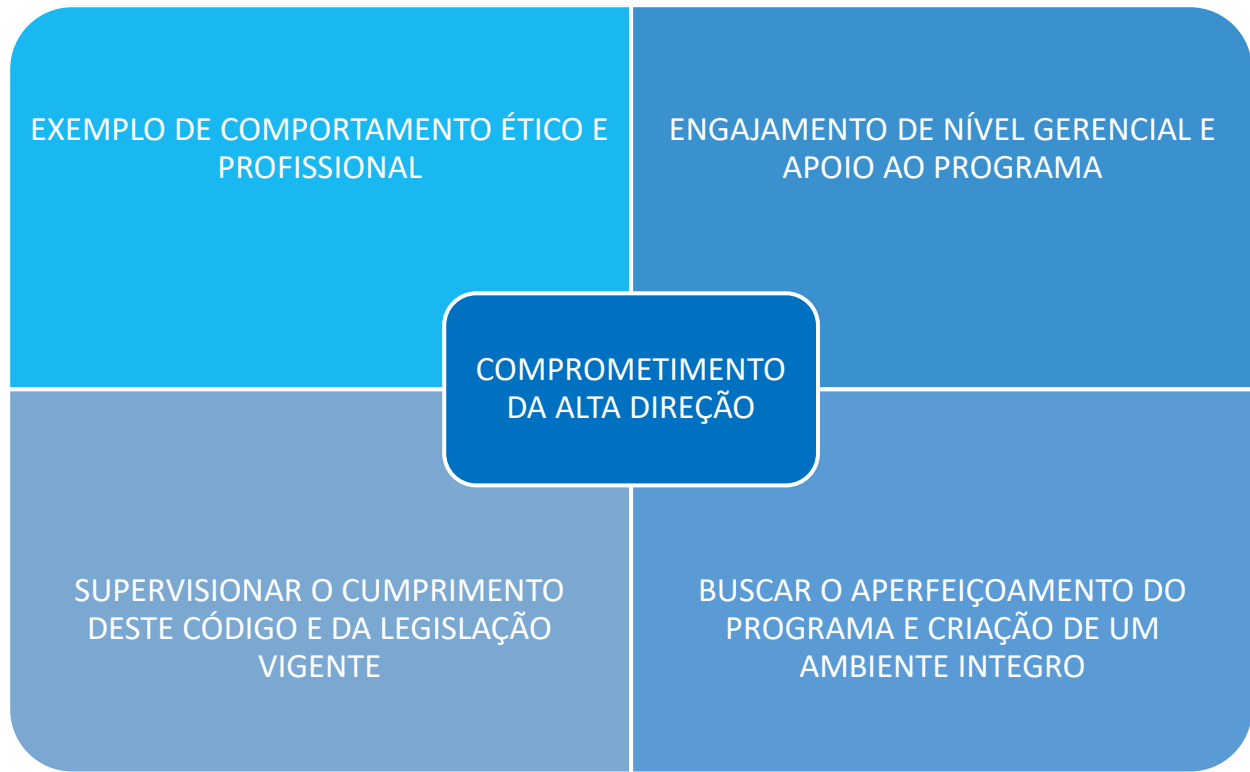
EXEMPLO DE COMPORTAMENTO ÉTICO E PROFISSIONAL

ENGAJAMENTO DE NÍVEL GERENCIAL E APOIO AO PROGRAMA

COMPROMETIMENTO DA ALTA DIREÇÃO

SUPERVISIONAR O CUMPRIMENTO DESTE CÓDIGO E DA LEGISLAÇÃO VIGENTE

BUSCAR O APERFEIÇOAMENTO DO PROGRAMA E CRIAÇÃO DE UM AMBIENTE INTEGRO